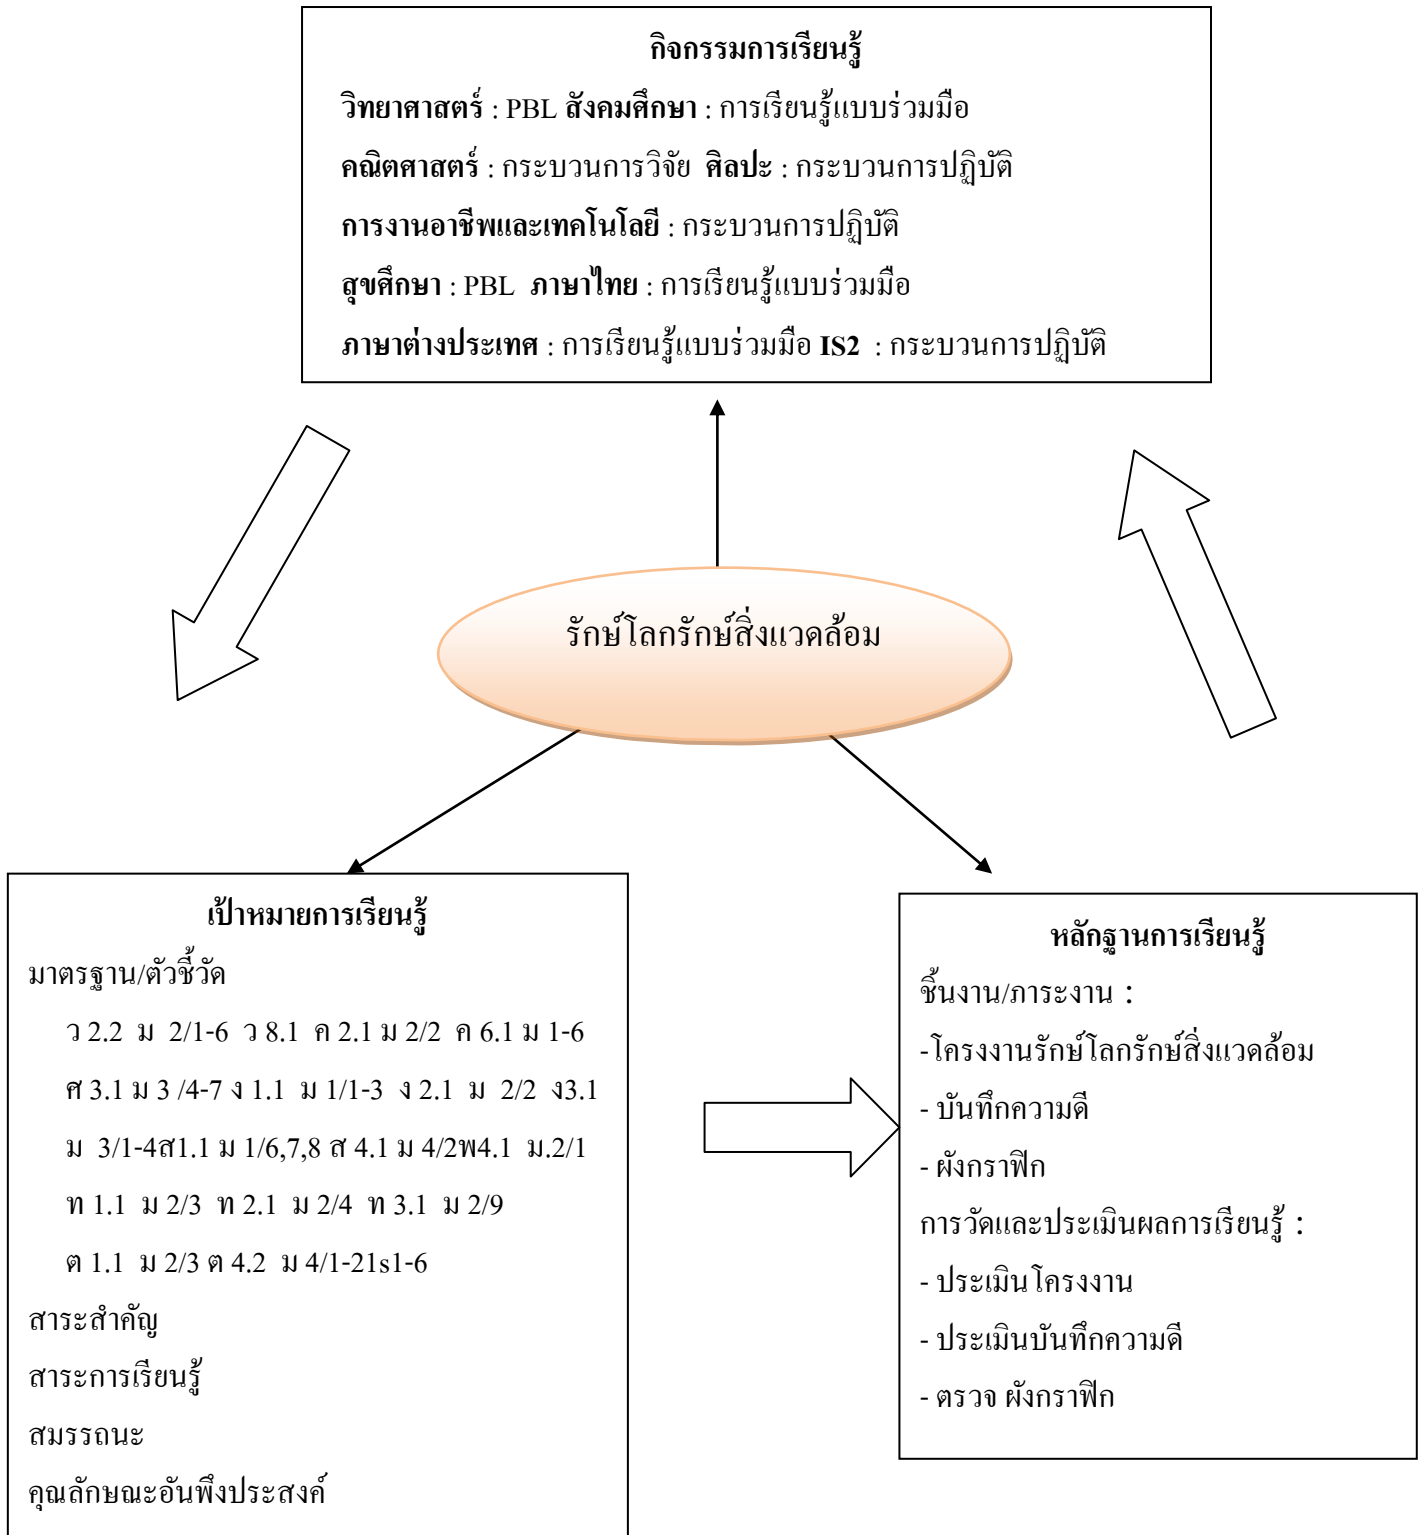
กิจกรรมการเรียนรู้

วิทยาศาสตร์ : PBL สังคมศึกษา : การเรียนรู้แบบร่วมมือ

คณิตศาสตร์ : กระบวนการวิจัย ศิลปะ : กระบวนการปฏิบัติ

การงานอาชีพและเทคโนโลยี : กระบวนการปฏิบัติ

สุขศึกษา : PBL ภาษาไทย : การเรียนรู้แบบร่วมมือ

ภาษาต่างประเทศ : การเรียนรู้แบบร่วมมือ IS2 : กระบวนการปฏิบัติ

รักษ์โลกรักษ์สิ่งแวดล้อม

เป้าหมายการเรียนรู้

มาตรฐาน/ตัวชี้วัด

ว 2.2 ม 2/1-6 ว 8.1 ค 2.1 ม 2/2 ค 6.1 ม 1-6

ศ 3.1 ม 3 /4-7 ง 1.1 ม 1/1-3 ง 2.1 ม 2/2 ง3.1

ม 3/1-4ส1.1 ม 1/6,7,8 ส 4.1 ม 4/2พ4.1 ม.2/1

ท 1.1 ม 2/3 ท 2.1 ม 2/4 ท 3.1 ม 2/9

ต 1.1 ม 2/3 ต 4.2 ม 4/1-21s1-6

สาระสำคัญ

สาระการเรียนรู้

สมรรถนะ

คุณลักษณะอันพึงประสงค์

หลักฐานการเรียนรู้

ชิ้นงาน/ภาระงาน :

-โครงงานรักษ์โลกรักษ์สิ่งแวดล้อม

- บันทึกความดี

- ผังกราฟิก

การวัดและประเมินผลการเรียนรู้ :

- ประเมินโครงงาน

- ประเมินบันทึกความดี

- ตรวจ ผังกราฟิก